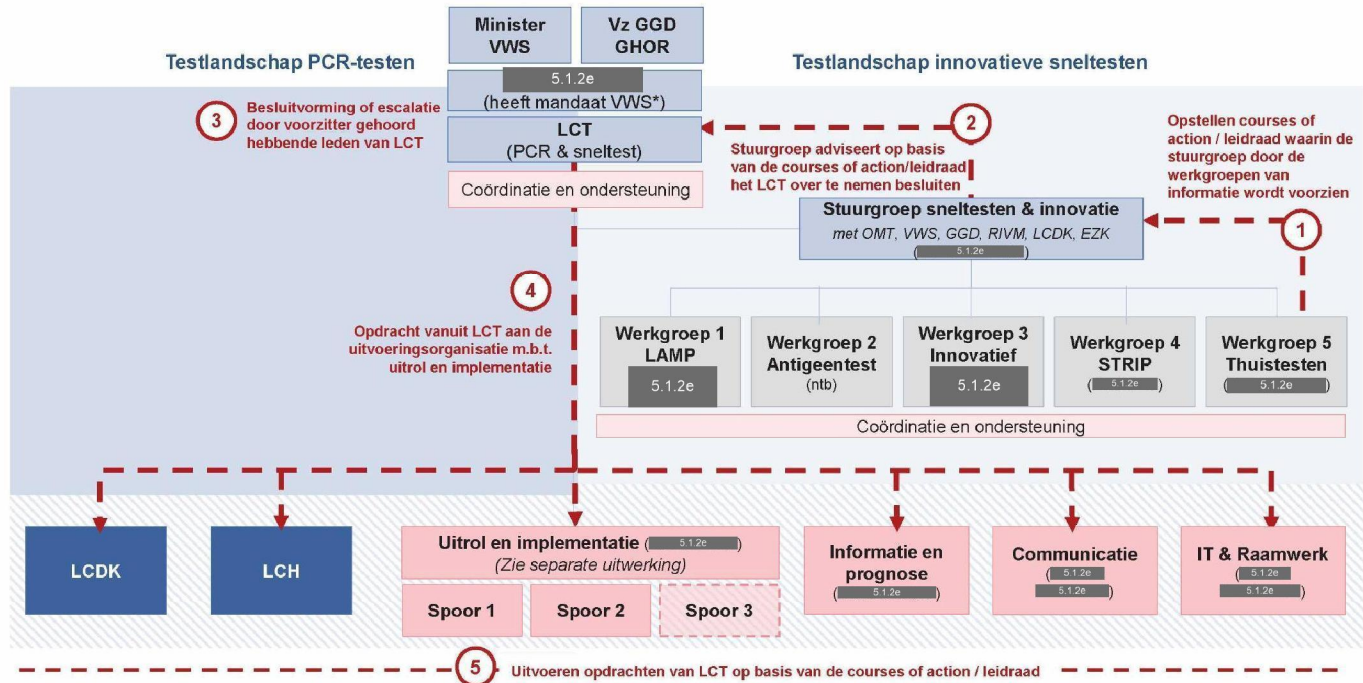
Minister VWS

Vz GGD GHOR

Testlandschap PCR-testen

Testlandschap innovatieve sneltesten

5.1.2e
(heeft mandaat VWS*)

3 Besluitvorming of escalatie door voorzitter gehoord hebbende leden van LCT

LCT
(PCR & sneltest)

2 Stuurgroep adviseert op basis van de courses of action/leidraad het LCT over te nemen besluiten

Opstellen courses of action / leidraad waarin de stuurgroep door de werkgroepen van informatie wordt voorzien

Coördinatie en ondersteuning

Stuurgroep sneltesten & innovatie
met OMT, VWS, GGD, RIVM, LCDK, EZK
(5.1.2e)

1

4 Opdracht vanuit LCT aan de uitvoeringsorganisatie m.b.t. uitrol en implementatie

Werkgroep 1 LAMP
5.1.2e

Werkgroep 2 Antigeentest
(ntb)

Werkgroep 3 Innovatief
5.1.2e

Werkgroep 4 STRIP
(5.1.2e)

Werkgroep 5 Thuistesten
(5.1.2e)

Coördinatie en ondersteuning

LCDK

LCH

Uitrol en implementatie (5.1.2e)
(Zie separate uitwerking)

Spoor 1

Spoor 2

Spoor 3

Informatie en prognose
(5.1.2e)

Communicatie
(5.1.2e
5.1.2e)

IT & Raamwerk
(5.1.2e
5.1.2e)

5 Uitvoeren opdrachten van LCT op basis van de courses of action / leidraad